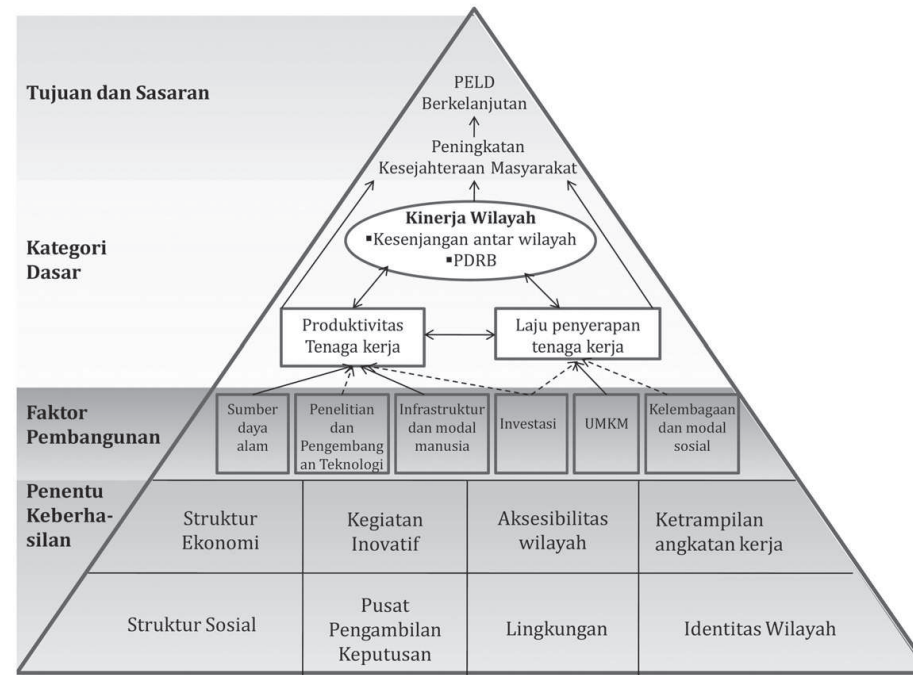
Tujuan dan Sasaran

PELD Berkelanjutan

Peningkatan Kesejahteraan Masyarakat

Kategori Dasar

Kinerja Wilayah
▪Kesenjangan antar wilayah
▪PDRB

Produktivitas Tenaga kerja

Laju penyerapan tenaga kerja

Faktor Pembangunan

Sumber daya alam

Penelitian dan Pengembangan Teknologi

Infrastruktur dan modal manusia

Investasi

UMKM

Kelembagaan dan modal sosial

Penentu Keberhasilan

Struktur Ekonomi

Kegiatan Inovatif

Aksesibilitas wilayah

Ketrampilan angkatan kerja

Struktur Sosial

Pusat Pengambilan Keputusan

Lingkungan

Identitas Wilayah